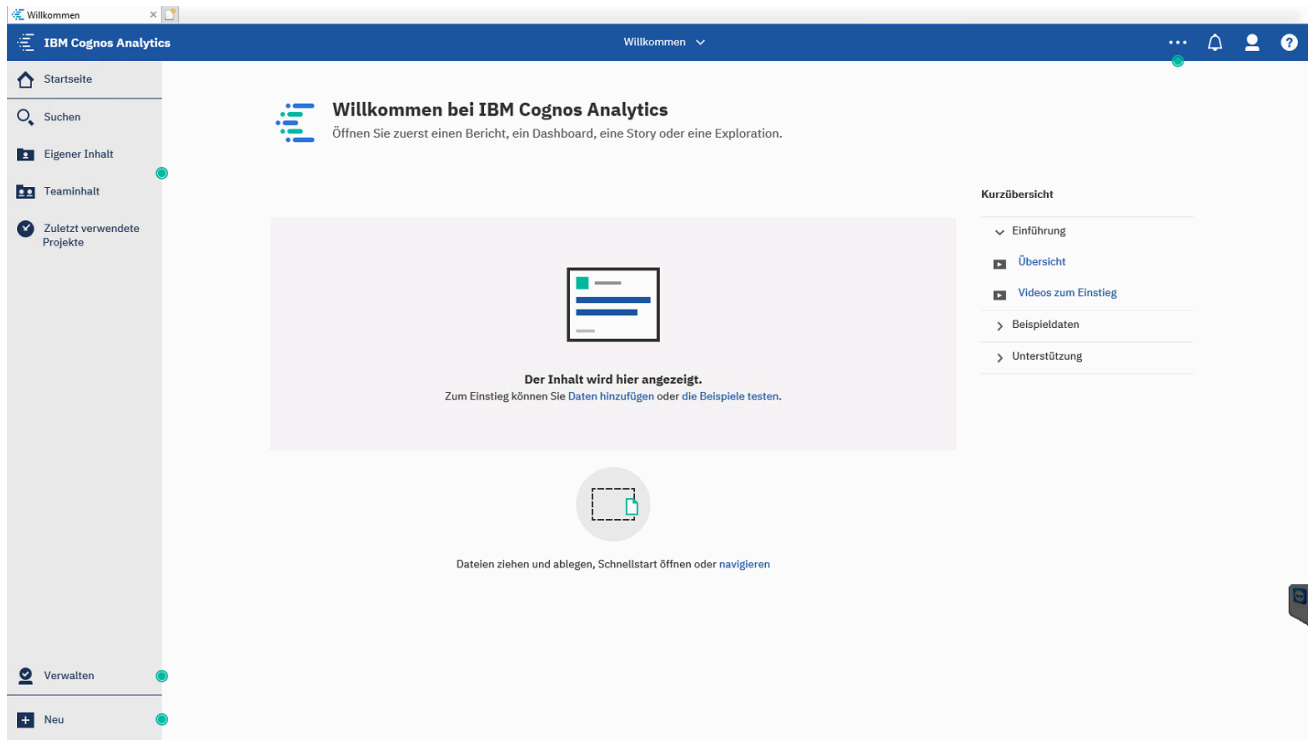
Willkommen

IBM Cognos Analytics

Willkommen

Startseite

Suchen

Eigener Inhalt

Teaminhalt

Zuletzt verwendete Projekte

Verwalten

Neu

Willkommen bei IBM Cognos Analytics

Öffnen Sie zuerst einen Bericht, ein Dashboard, eine Story oder eine Exploration.

Der Inhalt wird hier angezeigt.

Zum Einstieg können Sie Daten hinzufügen oder die Beispiele testen.

Dateien ziehen und ablegen, Schnellstart öffnen oder navigieren

Kurzübersicht

Einführung

Übersicht

Videos zum Einstieg

Beispieldaten

Unterstützung